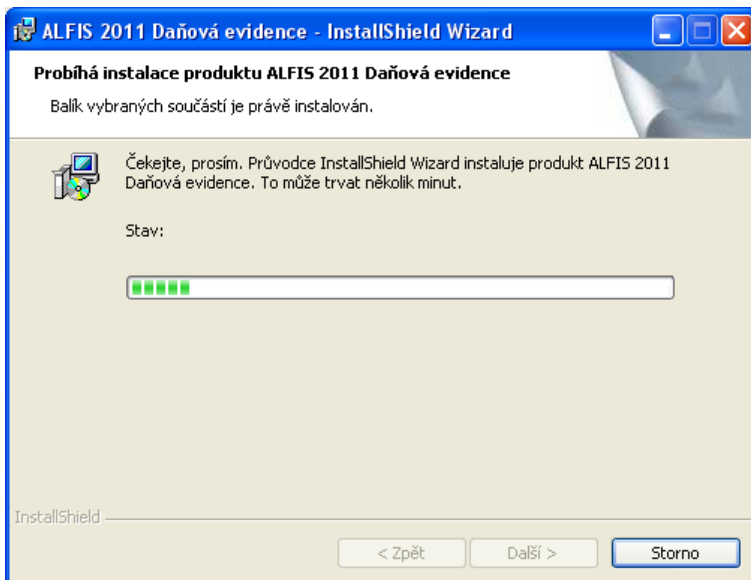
ALFIS 2011 Daňová evidence - InstallShield Wizard

Probíhá instalace produktu ALFIS 2011 Daňová evidence

Balík vybraných součástí je právě instalován.

Čekejte, prosím. Průvodce InstallShield Wizard instaluje produkt ALFIS 2011 Daňová evidence. To může trvat několik minut.

Stav:

InstallShield

< Zpět

Další >

Storno